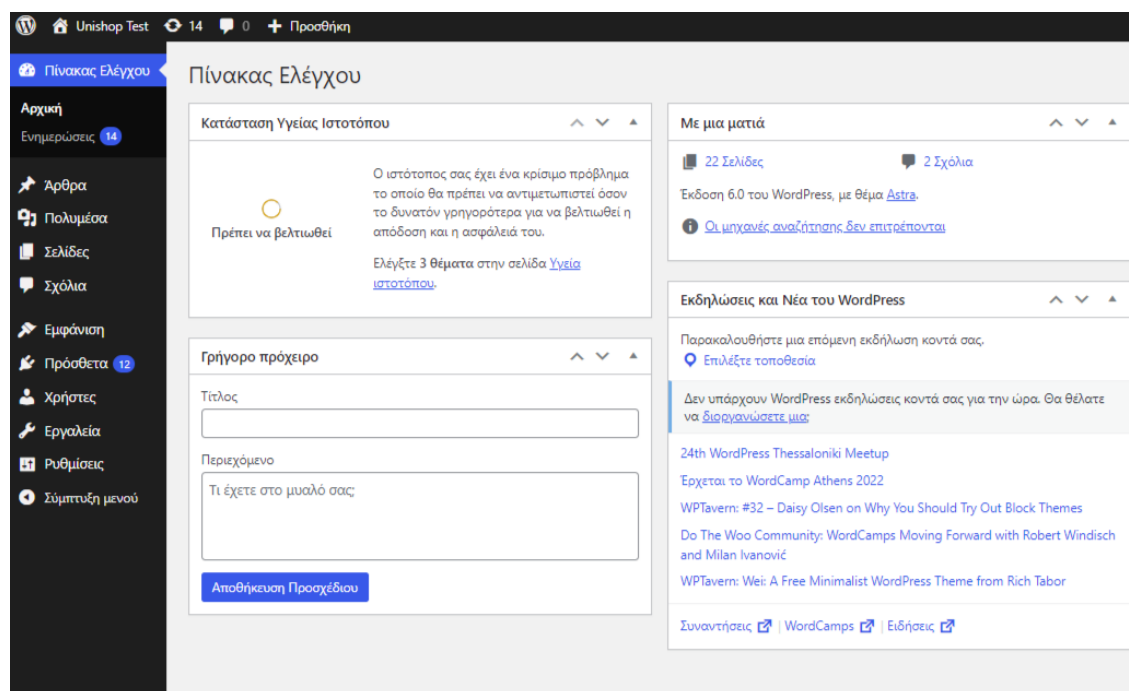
Unishop Test 14 0 + Προσθήκη

Πίνακας Ελέγχου

Αρχική
Ενημερώσεις 14

Άρθρα
Πολυμέσα
Σελίδες
Σχόλια
Εμφάνιση
Πρόσθετα 12
Χρήστες
Εργαλεία
Ρυθμίσεις
Σύμπτυξη μενού

Πίνακας Ελέγχου

Κατάσταση Υγείας Ιστοτόπου

Πρέπει να βελτιωθεί

Ο ιστότοπος σας έχει ένα κρίσιμο πρόβλημα το οποίο θα πρέπει να αντιμετωπιστεί όσον το δυνατόν γρηγορότερα για να βελτιωθεί η απόδοση και η ασφάλειά του.

Ελέγξτε 3 θέματα στην σελίδα Υγεία ιστοτόπου.

Γρήγορο πρόχειρο

Τίτλος

Περιεχόμενο

Τι έχετε στο μυαλό σας;

Αποθήκευση Προσχέδιου

Με μια ματιά

22 Σελίδες
2 Σχόλια

Έκδοση 6.0 του WordPress, με θέμα Astra.

Οι μηχανές αναζήτησης δεν επιτρέπονται

Εκδηλώσεις και Νέα του WordPress

Παρακαλουθήστε μια επόμενη εκδήλωση κοντά σας.
Επιλέξτε τοποθεσία

Δεν υπάρχουν WordPress εκδηλώσεις κοντά σας για την ώρα. Θα θέλατε να διοργανώσετε μια;

24th WordPress Thessaloniki Meetup
Έρχεται το WordCamp Athens 2022
WPTavern: #32 – Daisy Olsen on Why You Should Try Out Block Themes
Do The Woo Community: WordCamps Moving Forward with Robert Windisch and Milan Ivanović
WPTavern: Wei: A Free Minimalist WordPress Theme from Rich Tabor

Συναντήσεις | WordCamps | Ειδήσεις